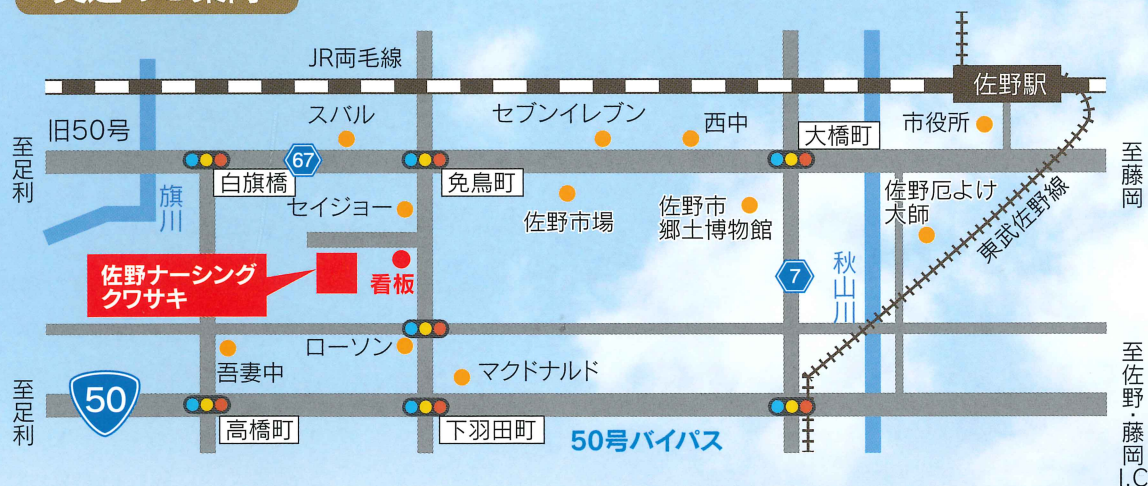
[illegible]

JR両毛線

佐野駅

旧50号

スバル

セブンイレブン

西中

市役所

至足利

67

大橋町

至藤岡

白旗橋

免鳥町

旗川

セイジョー

佐野市場

佐野市
郷土博物館

佐野厄よけ
大師

東武佐野線

佐野ナーシング
クワサキ

看板

7

秋山川

ローソン

吾妻中

マクドナルド

至足利

50

至佐野・藤岡I.C

高橋町

下羽田町

50号バイパス